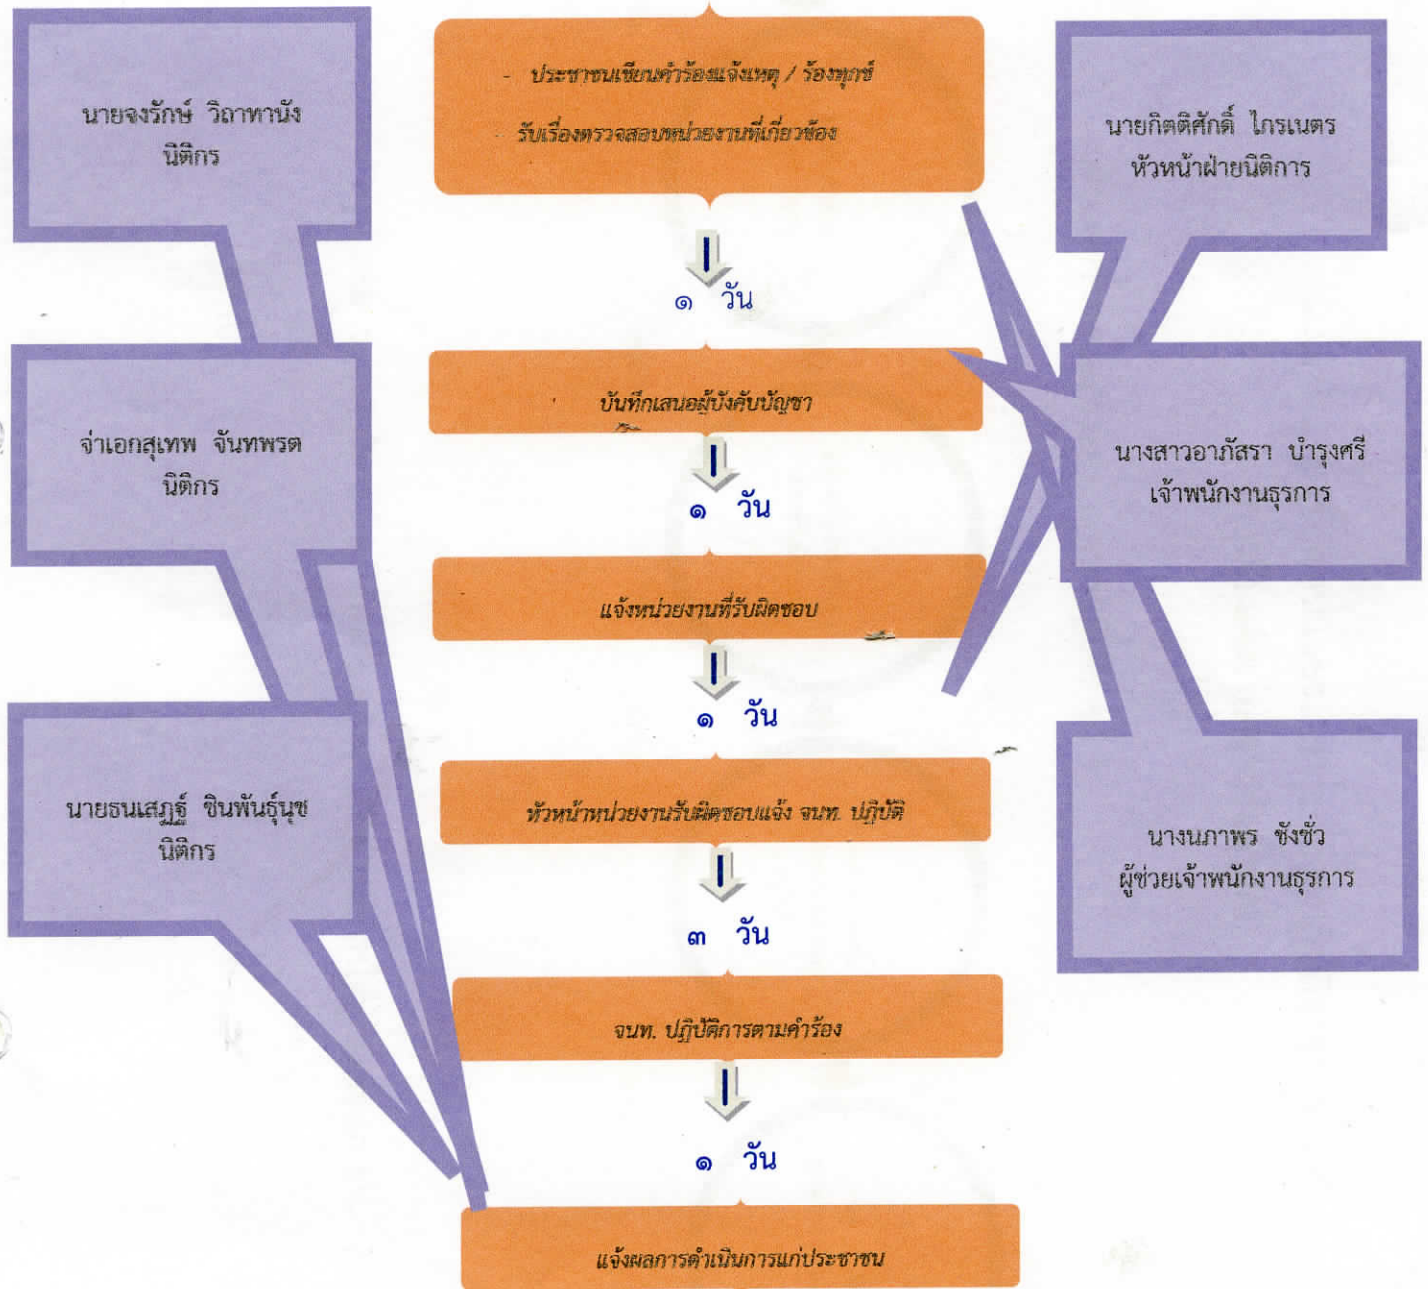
นายจงรักษ์ วิถาทานัง
นิติกร

- ประชาชนเขียนคำร้องแจ้งเหตุ / ร้องทุกข์
รับเรื่องตรวจสอบหน่วยงานที่เกี่ยวข้อง

นายกิตติศักดิ์ ไกรเนตร
หัวหน้าฝ่ายนิติการ

๑ วัน

บันทึกเสนอผู้บังคับบัญชา

จ่าเอกสุเทพ จันทพรต
นิติกร

นางสาวอาภัสรา บำรุงศรี
เจ้าพนักงานธุรการ

๑ วัน

แจ้งหน่วยงานที่รับผิดชอบ

๑ วัน

นายธนเสฏฐ์ ชินพันธุ์นุช
นิติกร

หัวหน้าหน่วยงานรับผิดชอบแจ้ง จนท. ปฏิบัติ

นางนภาพร ชังชั่ว
ผู้ช่วยเจ้าพนักงานธุรการ

๓ วัน

จนท. ปฏิบัติการตามคำร้อง

๑ วัน

แจ้งผลการดำเนินการแก่ประชาชน